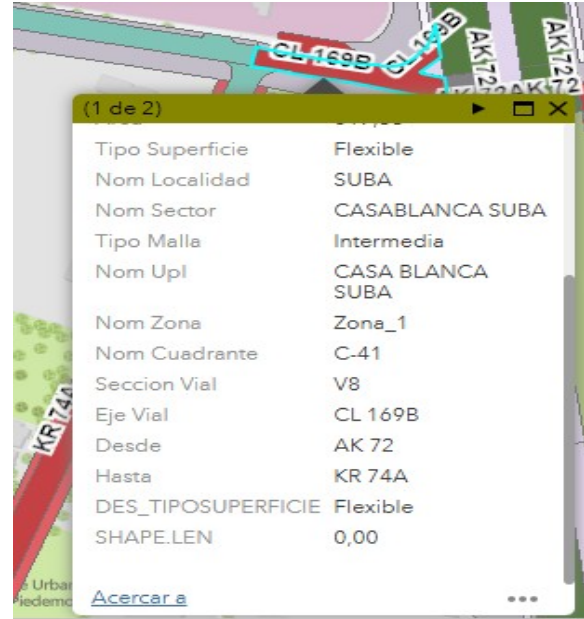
CL 169B CL 169B
AK 72
AK 72
AK 72 AK 72

(1 de 2)

| | |
|---|---|
| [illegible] | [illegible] |
| Tipo Superficie | Flexible |
| Nom Localidad | SUBA |
| Nom Sector | CASABLANCA SUBA |
| Tipo Malla | Intermedia |
| Nom Upl | CASA BLANCA SUBA |
| Nom Zona | Zona_1 |
| Nom Cuadrante | C-41 |
| Seccion Vial | V8 |
| Eje Vial | CL 169B |
| Desde | AK 72 |
| Hasta | KR 74A |
| DES_TIPOSUPERFICIE | Flexible |
| SHAPE.LEN | 0,00 |

Acercar a

KR 74A
Urban
Piedemo